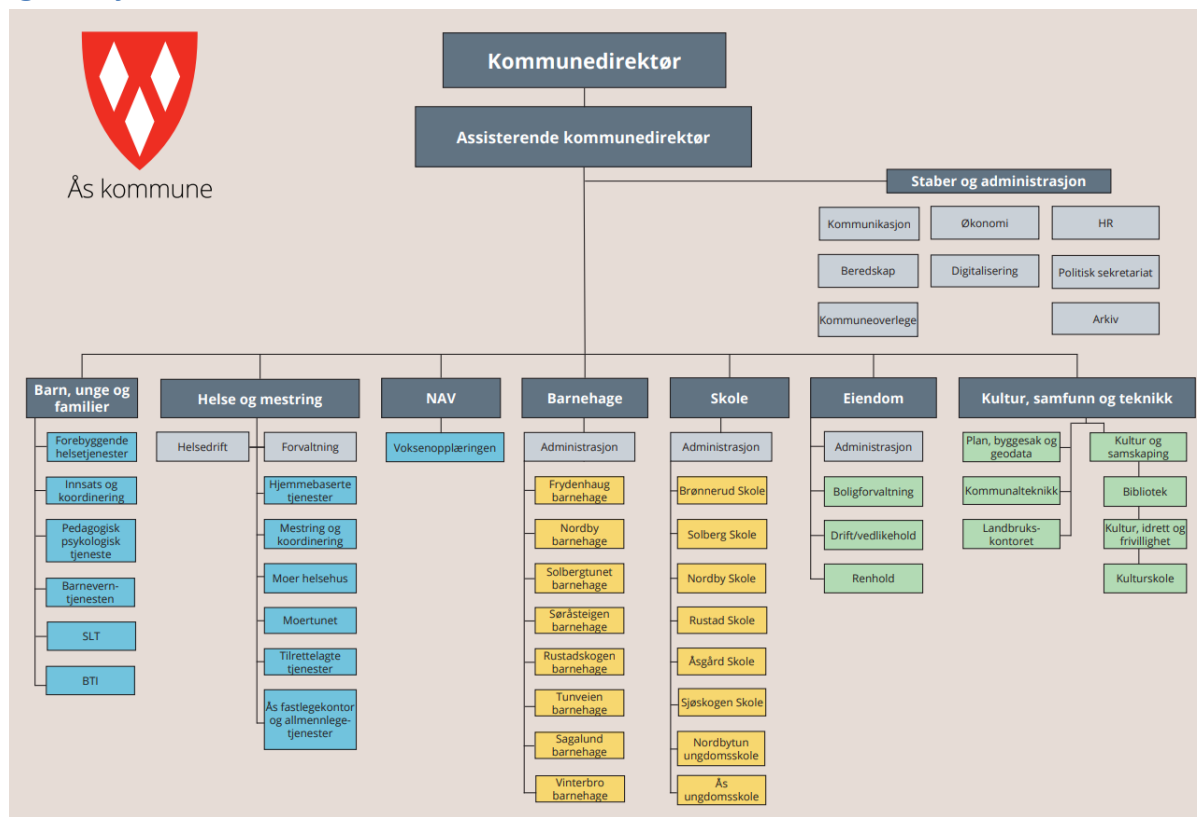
Ås kommune

Kommunedirektør

Assisterende kommunedirektør

Staber og administrasjon

Kommunikasjon
Økonomi
HR
Beredskap
Digitalisering
Politisk sekretariat
Kommuneoverlege
Arkiv

Barn, unge og familier
Forebyggende helsetjenester
Innsats og koordinering
Pedagogisk psykologisk tjeneste
Barnevern-tjenesten
SLT
BTI

Helse og mestring
Helsedrift
Forvaltning
Hjemmebaserte tjenester
Mestring og koordinering
Moer helsehus
Moertunet
Tilrettelagte tjenester
Ås fastlegekontor og allmennlege-tjenester

NAV
Voksenopplæringen

Barnehage
Administrasjon
Frydenhaug barnehage
Nordby barnehage
Solbergtunet barnehage
Søråsteigen barnehage
Rustadskogen barnehage
Tunveien barnehage
Sagalund barnehage
Vinterbro barnehage

Skole
Administrasjon
Brønnerud Skole
Solberg Skole
Nordby Skole
Rustad Skole
Åsgård Skole
Sjøskogen Skole
Nordbytun ungdomsskole
Ås ungdomsskole

Eiendom
Administrasjon
Boligforvaltning
Drift/vedlikehold
Renhold

Kultur, samfunn og teknikk
Plan, byggesak og geodata
Kommunalteknikk
Landbruks-kontoret
Kultur og samskaping
Bibliotek
Kultur, idrett og frivillighet
Kulturskole